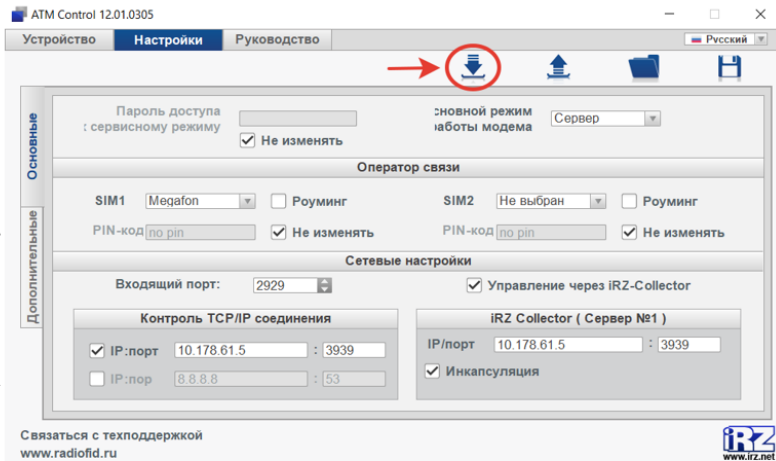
ATM Control 12.01.0305

Устройство | Настройки | Руководство | Русский

Основные

Дополнительные

Пароль доступа : сервисному режиму

Не изменять

сновной режим работы модема | Сервер

Оператор связи

SIM1 | Megafon | Роуминг

PIN-код | no pin | Не изменять

SIM2 | Не выбран | Роуминг

PIN-код | no pin | Не изменять

Сетевые настройки

Входящий порт: | 2929

Управление через iRZ-Collector

Контроль TCP/IP соединения

IP:порт | 10.178.61.5 | : | 3939

IP:пор | 8.8.8.8 | : | 53

iRZ Collector ( Сервер №1 )

IP/порт | 10.178.61.5 | : | 3939

Инкапсуляция

Связаться с техподдержкой
www.radiofid.ru

iRZ
www.irz.net